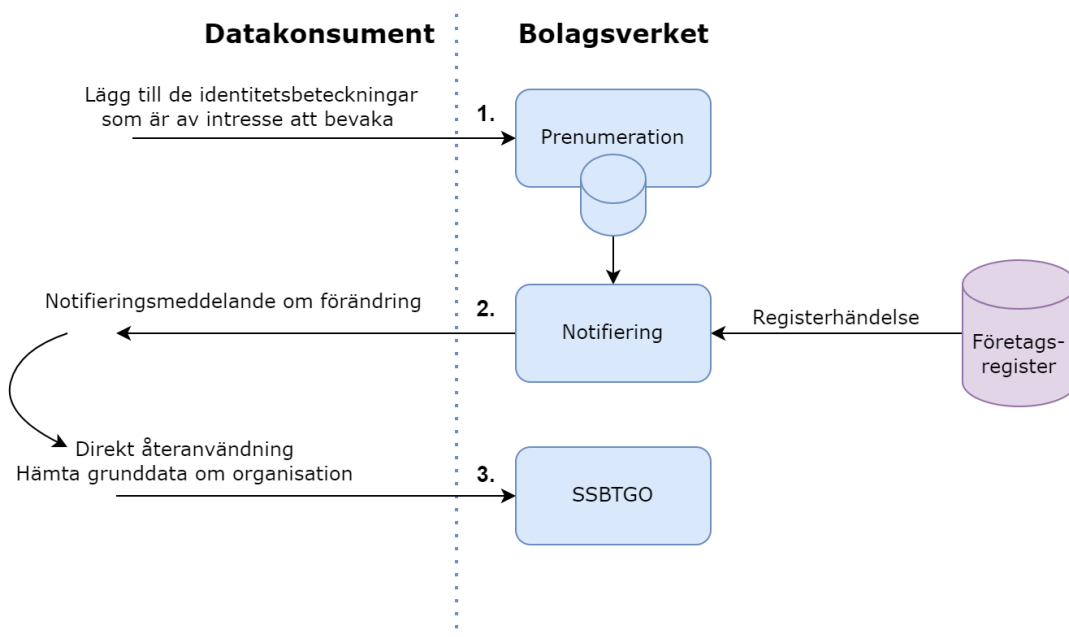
Datakonsument

Bolagsverket

Lägg till de identitetsbeteckningar som är av intresse att bevaka

1.

Prenumeration

Notifieringsmeddelande om förändring

2.

Notifiering

Registerhändelse

Företags-register

Direkt återanvändning
Hämta grunddata om organisation

3.

SSBTGO